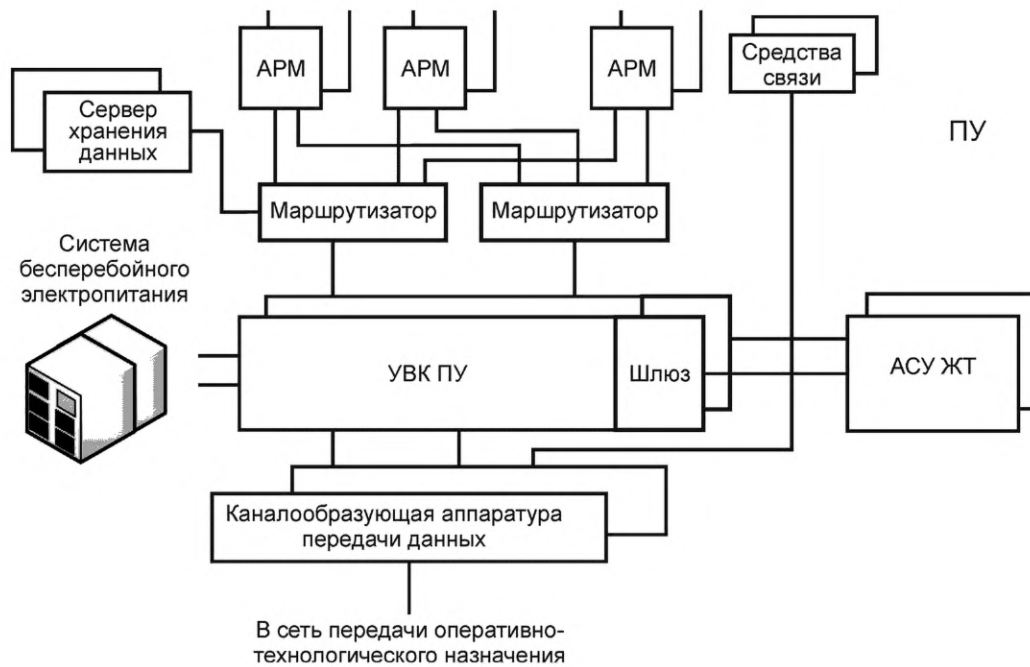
АРМ
АРМ
АРМ
Средства связи
Сервер хранения данных
ПУ
Маршрутизатор
Маршрутизатор
Система бесперебойного электропитания
УВК ПУ
Шлюз
АСУ ЖТ
Каналообразующая аппаратура передачи данных
В сеть передачи оперативно-технологического назначения